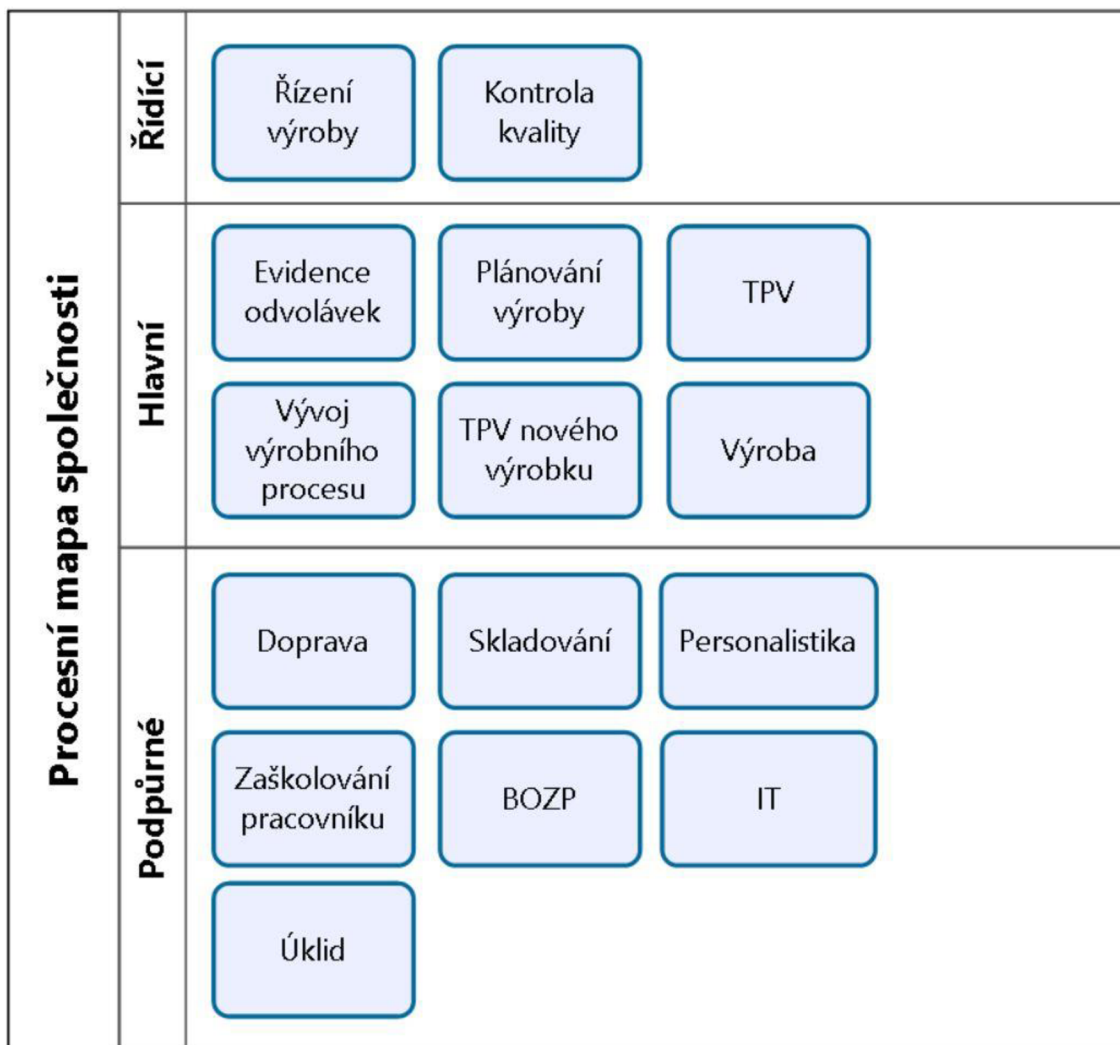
Procesní mapa společnosti

Řídící

Řízení výroby

Kontrola kvality

Hlavní

Evidence odvolávek

Plánování výroby

TPV

Vývoj výrobního procesu

TPV nového výrobku

Výroba

Podpůrné

Doprava

Skladování

Personalistika

Zaškolování pracovníku

BOZP

IT

Úklid